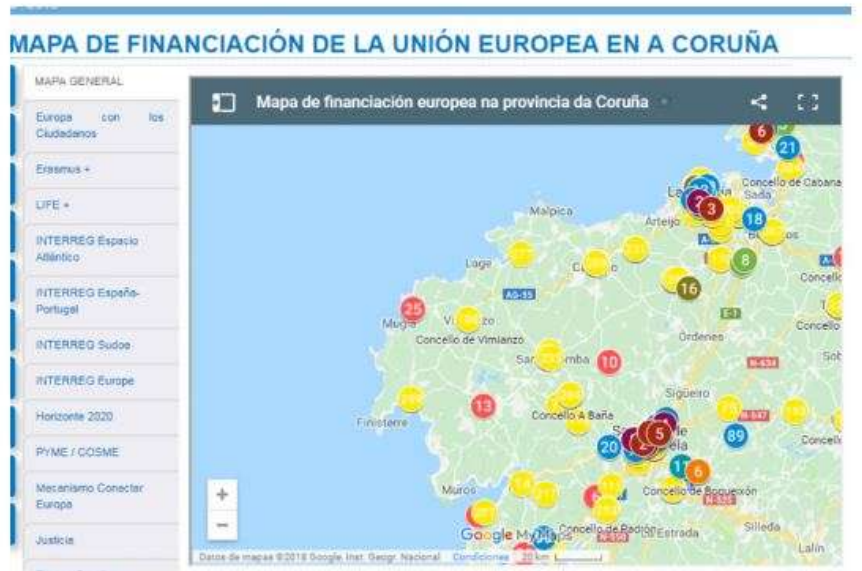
MAPA DE FINANCIACIÓN DE LA UNIÓN EUROPEA EN A CORUÑA

MAPA GENERAL
Europa con los Ciudadanos
Erasmus +
LIFE +
INTERREG Espacio Atlántico
INTERREG España-Portugal
INTERREG Sudoe
INTERREG Europe
Horizonte 2020
PYME / COSME
Mecanismo Conectar Europa
Justicia

Mapa de financiación europea na provincia da Coruña

6
21
Concello de Cabana
3
18
Malpica
Arteijo
8
Laxe
16
25
Mugía
Concello de Vimianzo
Ordenes
10
13
Concello A Baña
Sigueiro
Finisterre
20
5
89
6
Muros
Concello de Boqueixón
Concello de Padrón
Estrada
Silleda
Lalín
Google My Maps
Datos de mapas ©2018 Google, Inst. Geogr. Nacional   Condiciones   20 km
+
−